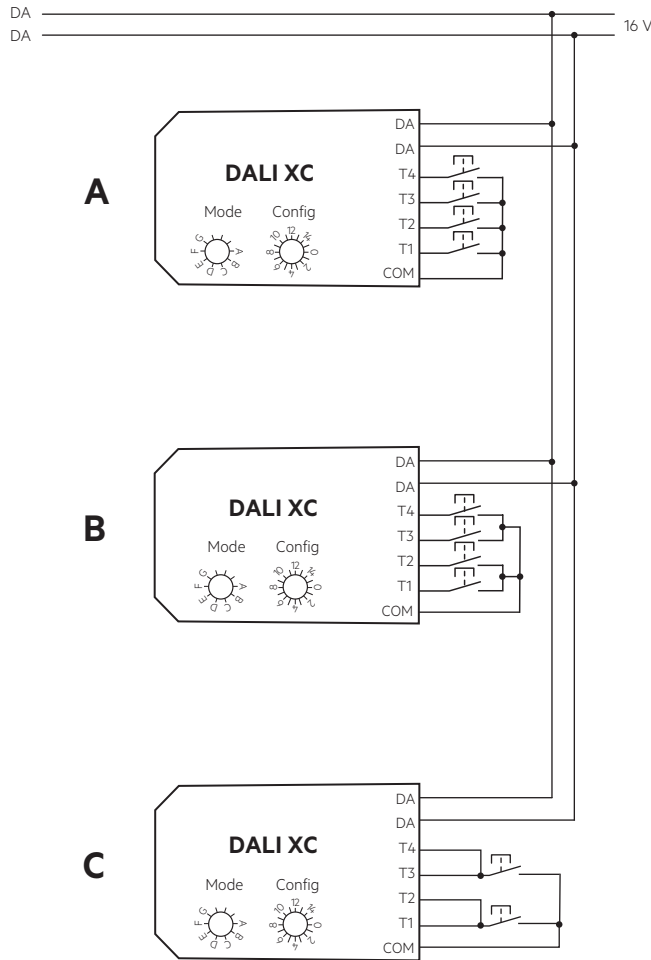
DA
DA
16 V

A
DALI XC
Mode
Config
G F E D C B A
10 12 14 0 2 4 6 8
DA
DA
T4
T3
T2
T1
COM

B
DALI XC
Mode
Config
G F E D C B A
10 12 14 0 2 4 6 8
DA
DA
T4
T3
T2
T1
COM

C
DALI XC
Mode
Config
G F E D C B A
10 12 14 0 2 4 6 8
DA
DA
T4
T3
T2
T1
COM